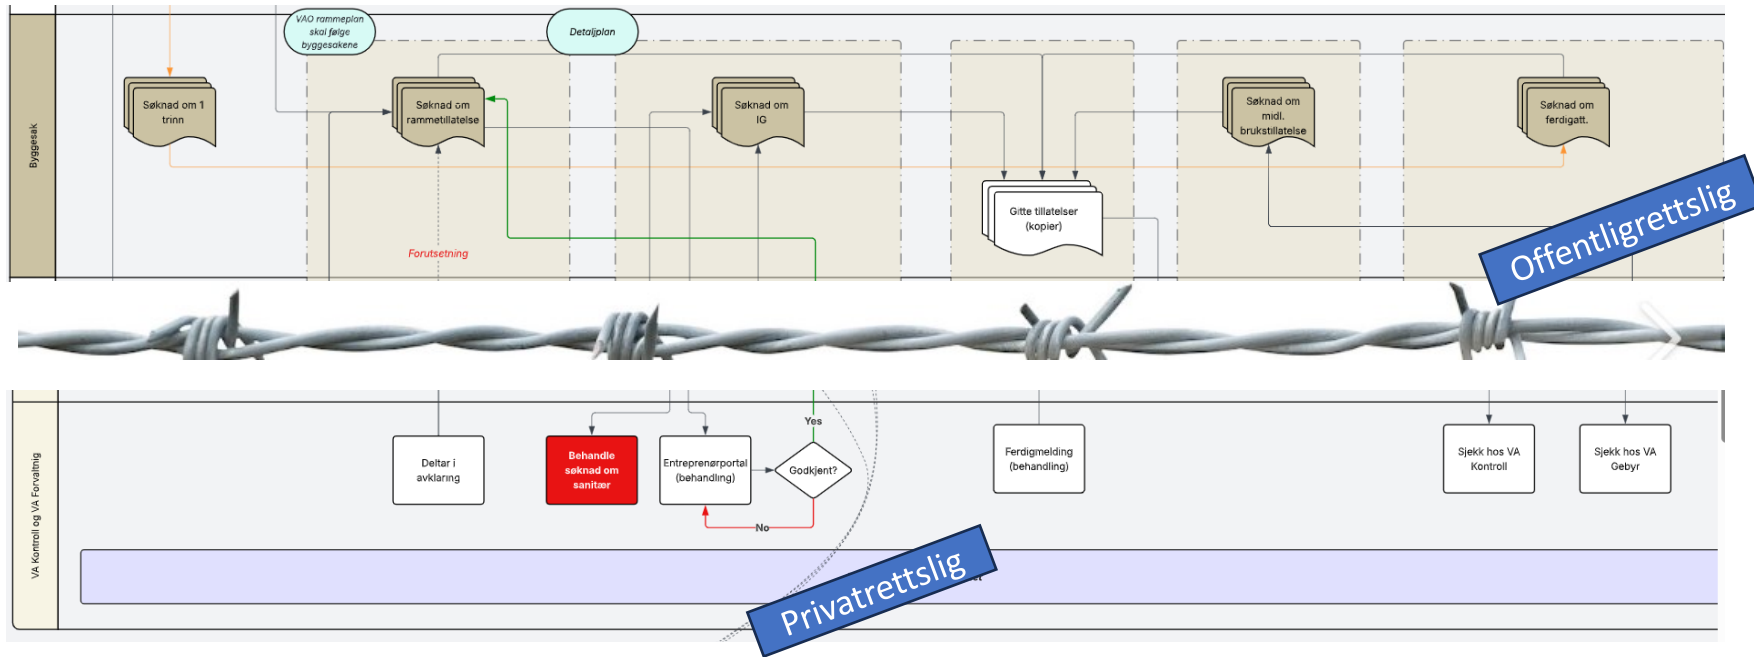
Byggesak

VAO rammeplan skal følge byggesakene

Detaljplan

Søknad om 1 trinn

Søknad om rammetillatelse

Søknad om IG

Søknad om midl. brukstillatelse

Søknad om ferdigatt.

Gitte tillatelser (kopier)

Forutsetning

Offentligrettslig

VA Kontroll og VA Forvaltning

Deltar i avklaring

Behandle søknad om sanitær

Entreprenørportal (behandling)

Yes

Godkjent?

No

Ferdigmelding (behandling)

Sjekk hos VA Kontroll

Sjekk hos VA Gebyr

Privatrettslig